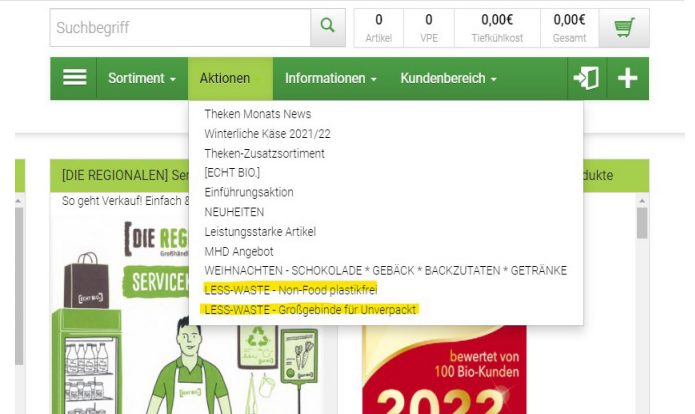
Suchbegriff

0 Artikel | 0 VPE | 0,00€ Tiefkühlkost | 0,00€ Gesamt

Sortiment ▾ | Aktionen | Informationen ▾ | Kundenbereich ▾

Theken Monats News
Winterliche Käse 2021/22
Theken-Zusatzsortiment
[ECHT BIO.]
Einführungsaktion
NEUHEITEN
Leistungsstarke Artikel
MHD Angebot
WEIHNACHTEN - SCHOKOLADE * GEBÄCK * BACKZUTATEN * GETRÄNKE
LESS-WASTE - Non-Food plastikfrei
LESS-WASTE - Großgebinde für Unverpackt

[DIE REGIONALEN] Ser

So geht Verkauf! Einfach &

[DIE REG
Großhändl

SERVICE

[ECHT BIO]

dukte

bewertet von 100 Bio-Kunden

2022